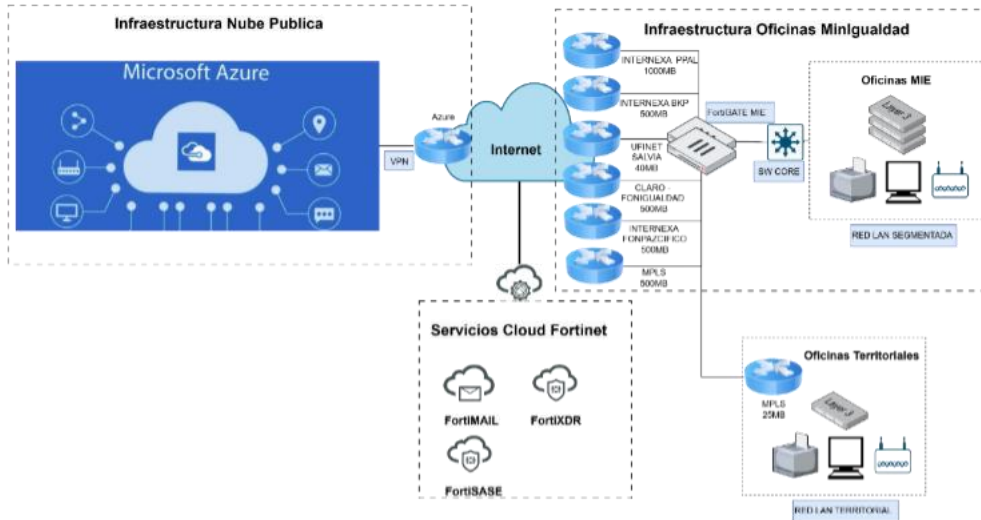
Infraestructura Nube Publica

Microsoft Azure

Azure

VPN

Internet

Infraestructura Oficinas Minigualdad

INTERNEXA PPAL 1000MB

INTERNEXA BKP 500MB

FortiGATE MIE

UFINET SALVIA 40MB

CLARO FONIGUALDAD 500MB

INTERNEXA FONPAZCIFICO 500MB

MPLS 500MB

SW CORE

Oficinas MIE

Layer 3

RED LAN SEGMENTADA

Servicios Cloud Fortinet

FortiMAIL

FortiXDR

FortiSASE

Oficinas Territoriales

MPLS 25MB

Layer 3

RED LAN TERRITORIAL